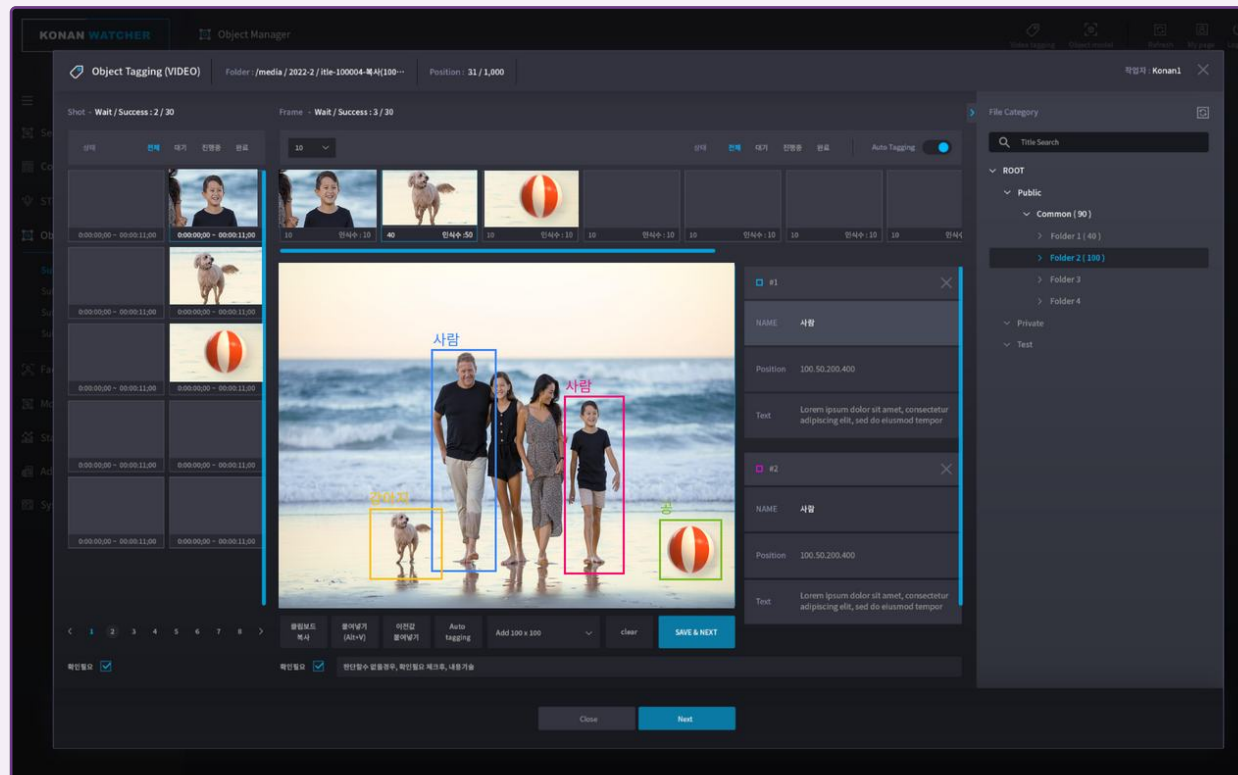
KONAN WATCHER
Object Manager

Object Tagging (VIDEO)
Folder : /media / 2022-2 / itle-100004-복사(100···
Position : 31 / 1,000
작업자 : Konan1

Shot - Wait / Success : 2 / 30
상태 전체 대기 진행중 완료
0:00:00;00 ~ 00:00:11;00
0:00:00;00 ~ 00:00:11;00
0:00:00;00 ~ 00:00:11;00
0:00:00;00 ~ 00:00:11;00
0:00:00;00 ~ 00:00:11;00
0:00:00;00 ~ 00:00:11;00
0:00:00;00 ~ 00:00:11;00
0:00:00;00 ~ 00:00:11;00
0:00:00;00 ~ 00:00:11;00
0:00:00;00 ~ 00:00:11;00
< 1 2 3 4 5 6 7 8 >
확인필요

Frame - Wait / Success : 3 / 30
10
상태 전체 대기 진행중 완료
Auto Tagging
10 인식수 : 10
40 인식수 :50
10 인식수 : 10
10 인식수 : 10
10 인식수 : 10
10 인식수 : 10
10 인식수

사람
사람
강아지
공

#1
NAME 사람
Position 100.50.200.400
Text Lorem ipsum dolor sit amet, consectetur adipiscing elit, sed do eiusmod tempor

#2
NAME 사람
Position 100.50.200.400
Text Lorem ipsum dolor sit amet, consectetur adipiscing elit, sed do eiusmod tempor

클립보드 복사
붙여넣기 (Alt+V)
이전값 붙여넣기
Auto tagging
Add 100 x 100
clear
SAVE & NEXT
확인필요
판단필수 없을경우, 확인필요 체크후, 내용기술

File Category
Title Search
ROOT
Public
Common ( 90 )
Folder 1 ( 40 )
Folder 2 ( 100 )
Folder 3
Folder 4
Private
Test

Close
Next